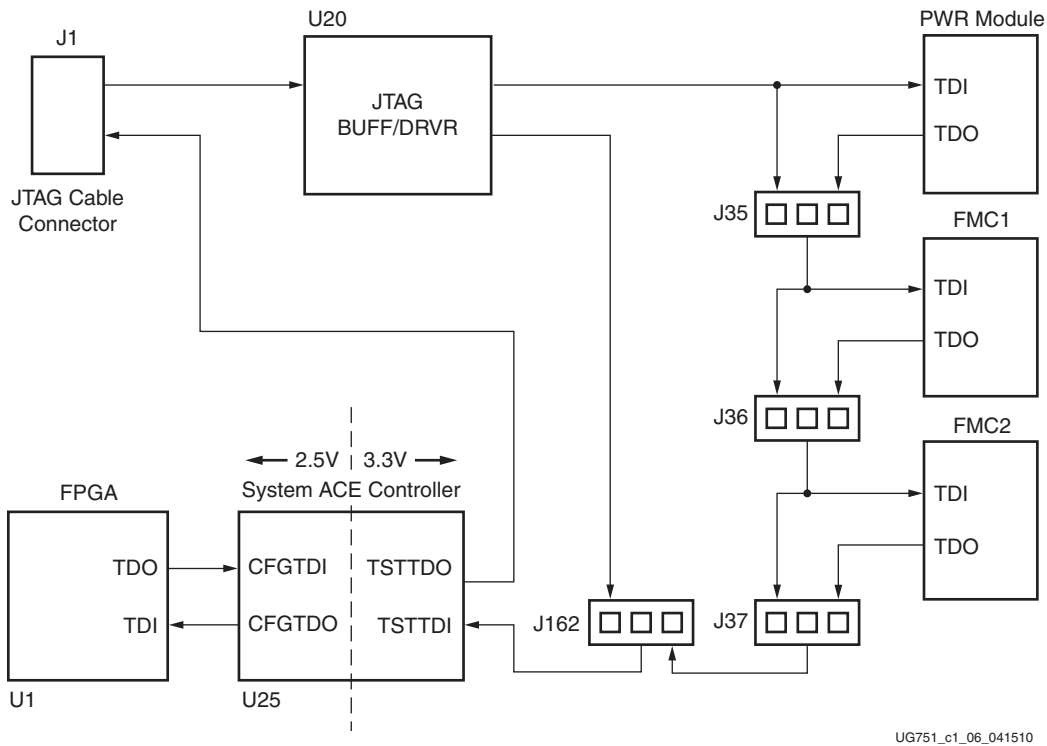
J1

JTAG Cable Connector

U20

JTAG BUFF/DRVR

PWR Module

TDI

TDO

J35

FMC1

TDI

TDO

J36

FMC2

TDI

TDO

← 2.5V 3.3V →

System ACE Controller

FPGA

TDO

TDI

U1

CFGTDI

CFGTDO

TSTTDO

TSTTDI

U25

J162

J37

UG751_c1_06_041510